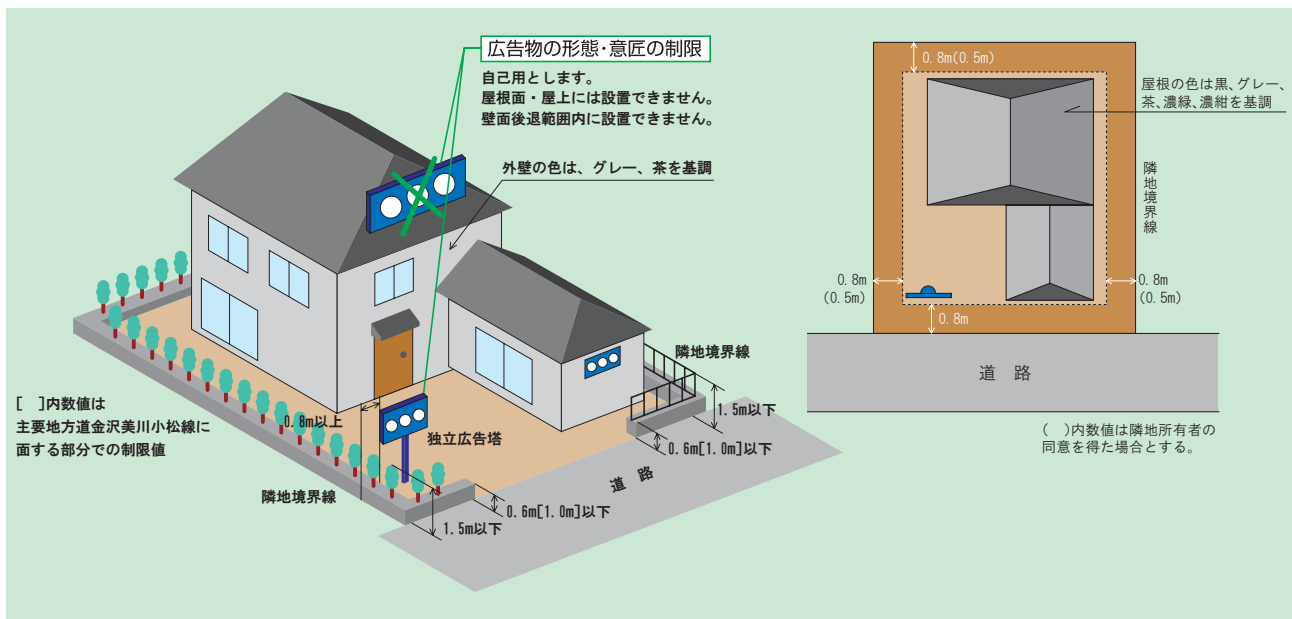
広告物の形態･意匠の制限

自己用とします。
屋根面・屋上には設置できません。
壁面後退範囲内に設置できません。

外壁の色は、グレー、茶を基調

隣地境界線

1.5m以下

0.6m[1.0m]以下

0.8m以上

独立広告塔

道　路

[　]内数値は
主要地方道金沢美川小松線に
面する部分での制限値

隣地境界線

0.6m[1.0m]以下

1.5m以下

0.8m(0.5m)

屋根の色は黒、グレー、茶、濃緑、濃紺を基調

隣地境界線

0.8m
(0.5m)

0.8m
(0.5m)

0.8m

道　路

(　)内数値は隣地所有者の同意を得た場合とする。